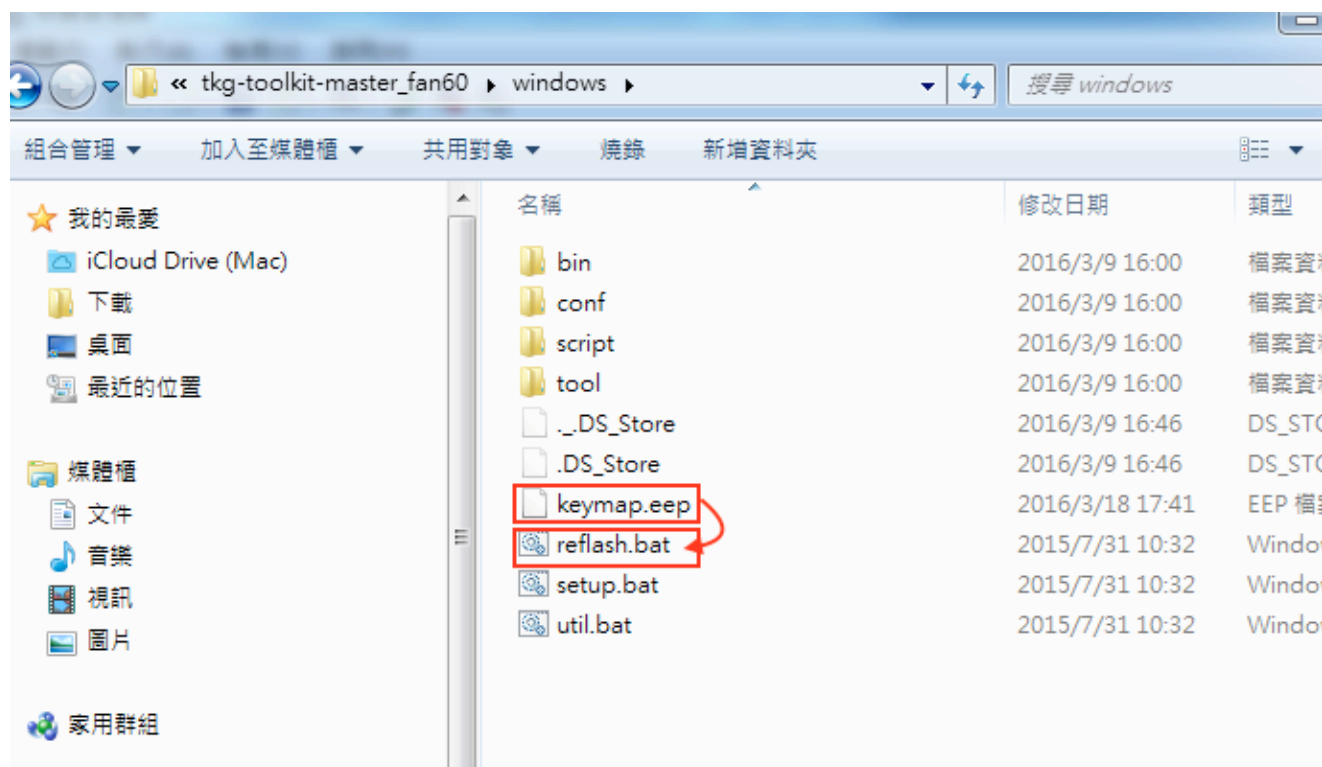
« tkg-toolkit-master_fan60 ▸ windows ▸

搜尋 windows

組合管理 ▾ 加入至媒體櫃 ▾ 共用對象 ▾ 燒錄 新增資料夾

我的最愛
iCloud Drive (Mac)
下載
桌面
最近的位置

媒體櫃
文件
音樂
視訊
圖片

家用群組

| 名稱 | 修改日期 | 類型 |
|---|---|---|
| bin | 2016/3/9 16:00 | 檔案資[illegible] |
| conf | 2016/3/9 16:00 | 檔案資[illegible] |
| script | 2016/3/9 16:00 | 檔案資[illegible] |
| tool | 2016/3/9 16:00 | 檔案資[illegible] |
| ._.DS_Store | 2016/3/9 16:46 | DS_ST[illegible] |
| .DS_Store | 2016/3/9 16:46 | DS_ST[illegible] |
| keymap.eep | 2016/3/18 17:41 | EEP 檔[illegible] |
| reflash.bat | 2015/7/31 10:32 | Windo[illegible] |
| setup.bat | 2015/7/31 10:32 | Windo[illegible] |
| util.bat | 2015/7/31 10:32 | Windo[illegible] |